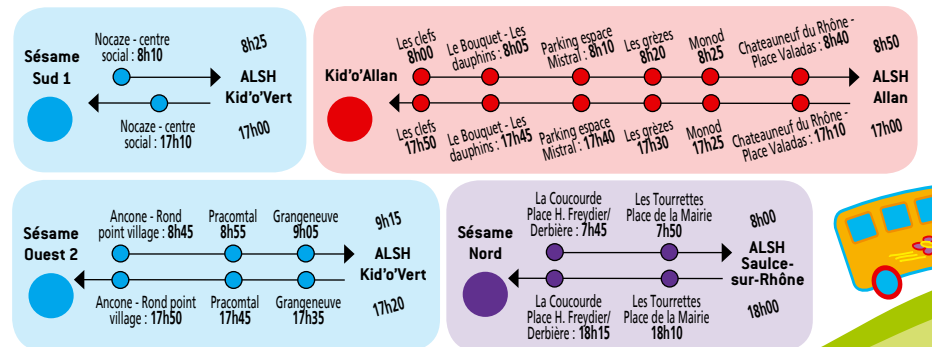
Sésame Sud 1

Nocaze - centre social : 8h10

8h25

ALSH Kid'o'Vert

Nocaze - centre social : 17h10

17h00

Kid'o'Allan

Les clefs 8h00

Le Bouquet - Les dauphins : 8h05

Parking espace Mistral : 8h10

Les grèzes 8h20

Monod 8h25

Chateauneuf du Rhône - Place Valadas : 8h40

8h50

ALSH Allan

Les clefs 17h50

Le Bouquet - Les dauphins : 17h45

Parking espace Mistral : 17h40

Les grèzes 17h30

Monod 17h25

Chateauneuf du Rhône - Place Valadas : 17h10

17h00

Sésame Ouest 2

Ancone - Rond point village : 8h45

Pracomtal 8h55

Grangeneuve 9h05

9h15

ALSH Kid'o'Vert

Ancone - Rond point village : 17h50

Pracomtal 17h45

Grangeneuve 17h35

17h20

Sésame Nord

La Coucourde Place H. Freydier/ Derbière : 7h45

Les Tourrettes Place de la Mairie 7h50

8h00

ALSH Saulce-sur-Rhône

La Coucourde Place H. Freydier/ Derbière : 18h15

Les Tourrettes Place de la Mairie 18h10

18h00